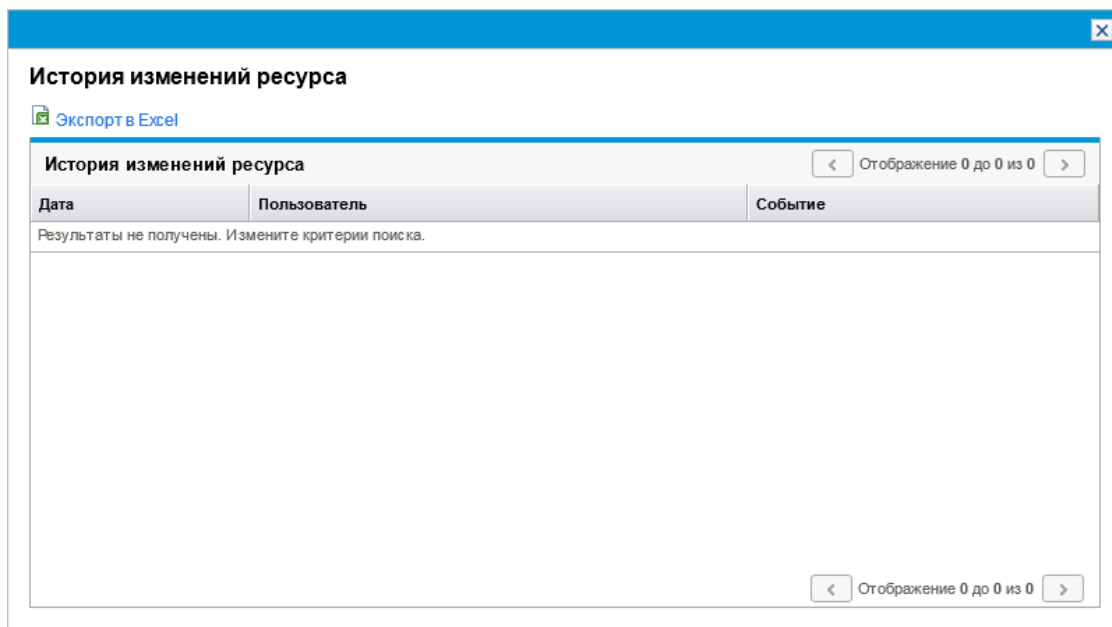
История изменений ресурса

Экспорт в Excel

История изменений ресурса

< Отображение 0 до 0 из 0 >

| Дата | Пользователь | Событие |
|---|---|---|
| Результаты не получены. Измените критерии поиска. | | |

< Отображение 0 до 0 из 0 >